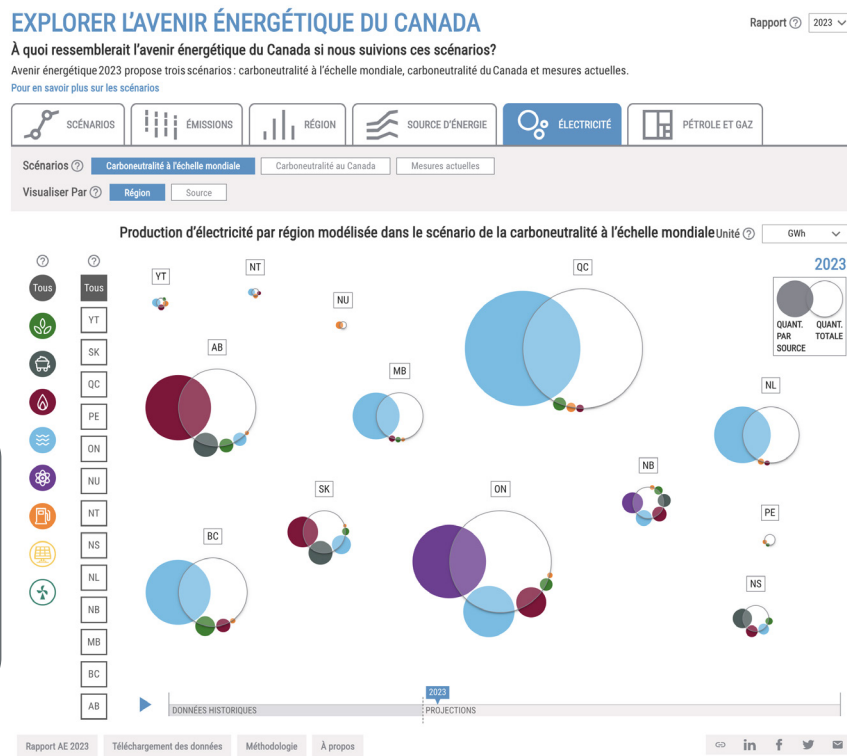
EXPLORER L'AVENIR ÉNERGÉTIQUE DU CANADA

Rapport ⓘ 2023

À quoi ressemblerait l'avenir énergétique du Canada si nous suivions ces scénarios?

Avenir énergétique 2023 propose trois scénarios : carboneutralité à l'échelle mondiale, carboneutralité du Canada et mesures actuelles.

Pour en savoir plus sur les scénarios

SCÉNARIOS | ÉMISSIONS | RÉGION | SOURCE D'ÉNERGIE | ÉLECTRICITÉ | PÉTROLE ET GAZ

Scénarios ⓘ Carboneutralité à l'échelle mondiale | Carboneutralité au Canada | Mesures actuelles

Visualiser Par ⓘ Région | Source

Production d'électricité par région modélisée dans le scénario de la carboneutralité à l'échelle mondiale Unité ⓘ GWh

2023

QUANT. PAR SOURCE
QUANT. TOTALE

Tous

Tous
YT
SK
QC
PE
ON
NU
NT
NS
NL
NB
MB
BC
AB

YT
NT
NU
QC
AB
MB
NL
NB
SK
ON
PE
BC
NS

2023
DONNÉES HISTORIQUES
PROJECTIONS

Rapport AE 2023 | Téléchargement des données | Méthodologie | À propos